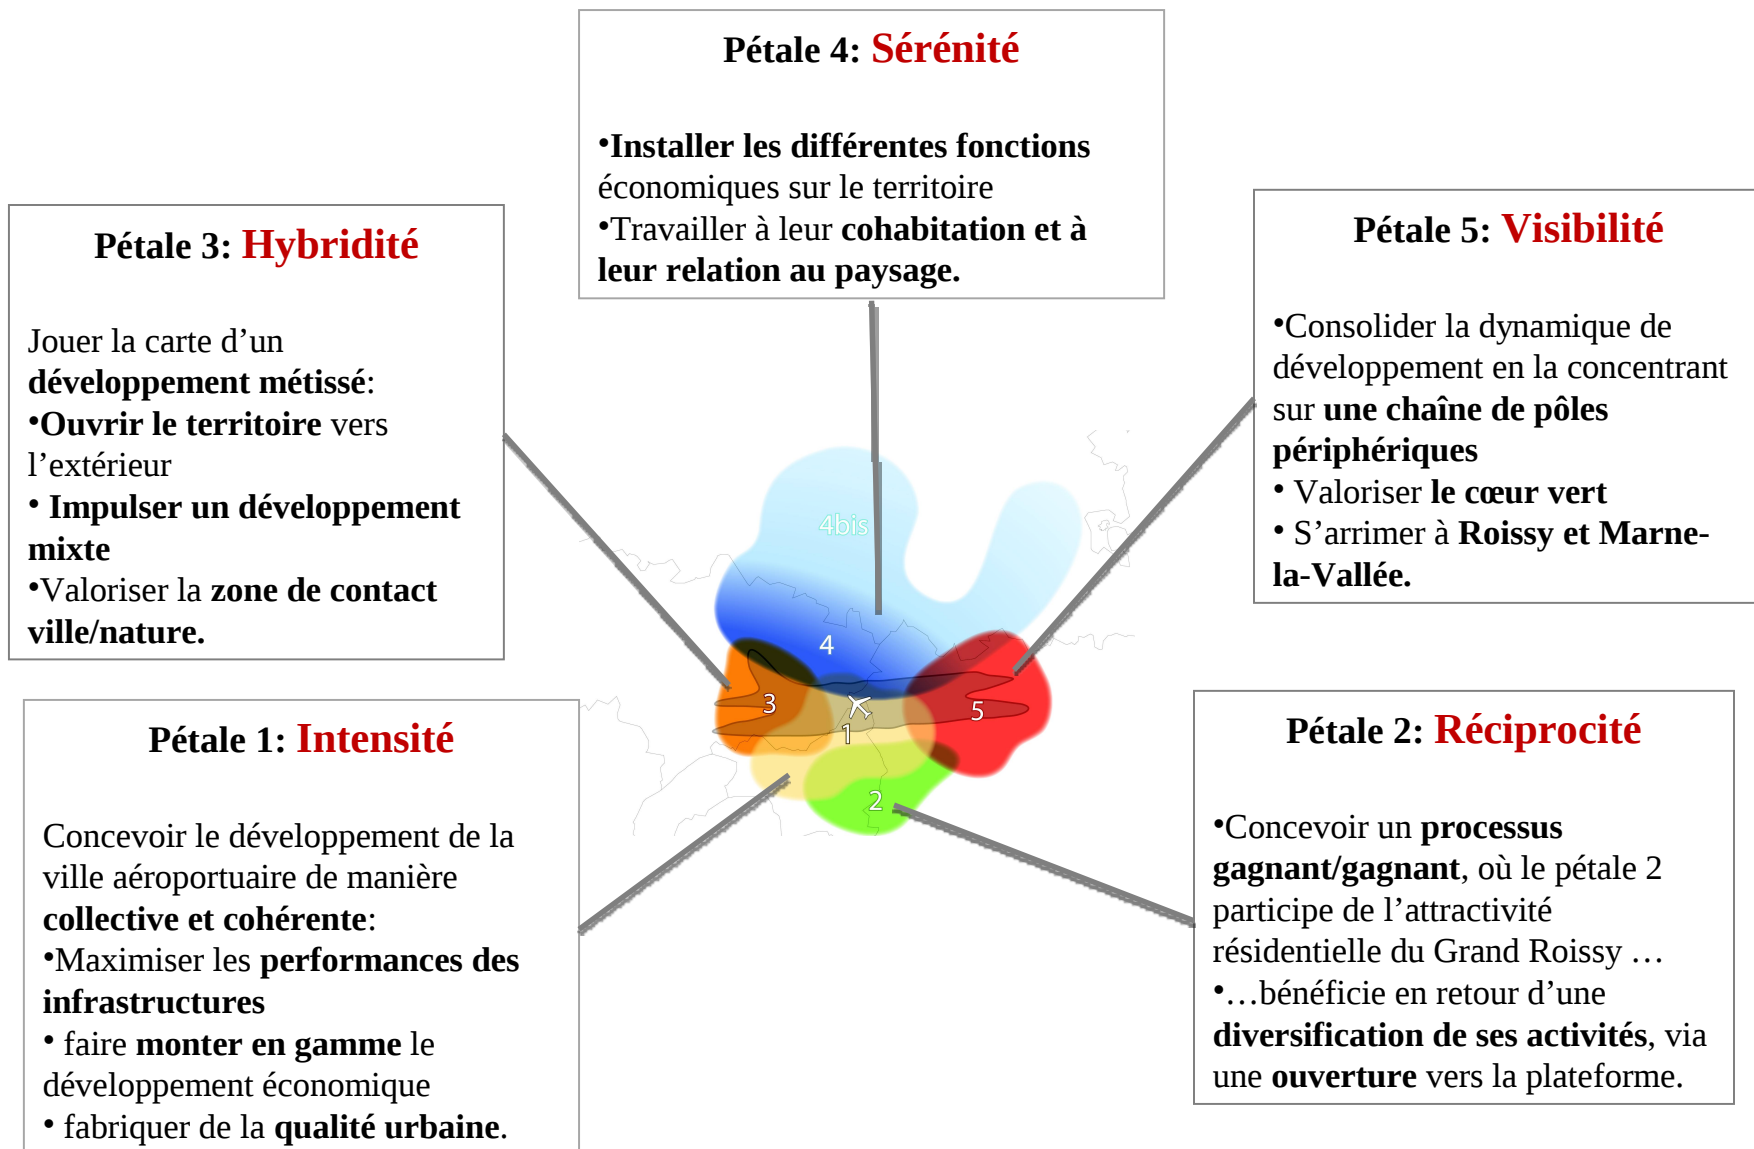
Pétale 4: Sérénité

•Installer les différentes fonctions économiques sur le territoire
•Travailler à leur cohabitation et à leur relation au paysage.

Pétale 3: Hybridité

Jouer la carte d'un développement métissé:
•Ouvrir le territoire vers l'extérieur
• Impulser un développement mixte
•Valoriser la zone de contact ville/nature.

Pétale 5: Visibilité

•Consolider la dynamique de développement en la concentrant sur une chaîne de pôles périphériques
• Valoriser le cœur vert
• S'arrimer à Roissy et Marne-la-Vallée.

4bis
4
3
1
5
2

Pétale 1: Intensité

Concevoir le développement de la ville aéroportuaire de manière collective et cohérente:
•Maximiser les performances des infrastructures
• faire monter en gamme le développement économique
• fabriquer de la qualité urbaine.

Pétale 2: Réciprocité

•Concevoir un processus gagnant/gagnant, où le pétale 2 participe de l'attractivité résidentielle du Grand Roissy …
•…bénéficie en retour d'une diversification de ses activités, via une ouverture vers la plateforme.